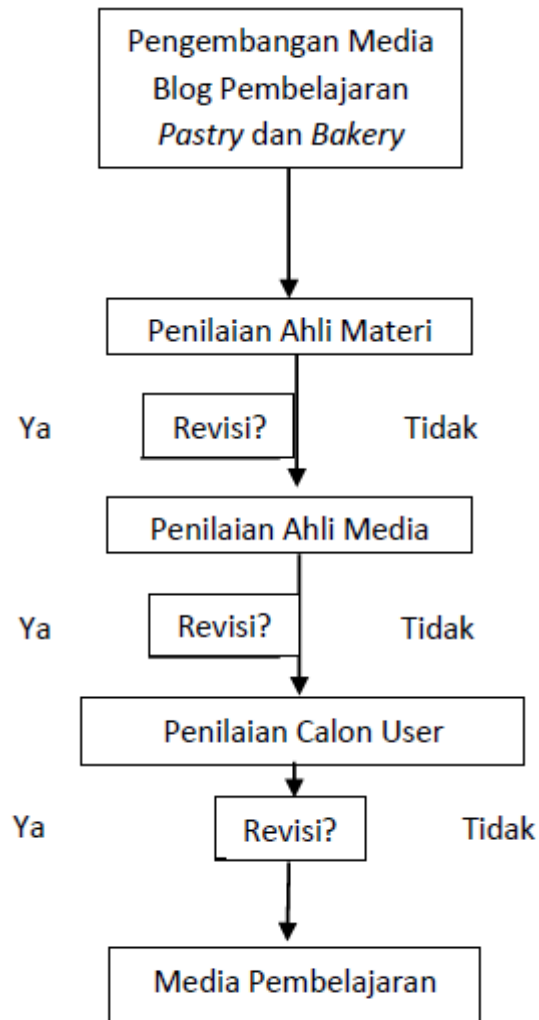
Pengembangan Media Blog Pembelajaran *Pastry* dan *Bakery*

Penilaian Ahli Materi

Ya

Revisi?

Tidak

Penilaian Ahli Media

Ya

Revisi?

Tidak

Penilaian Calon User

Ya

Revisi?

Tidak

Media Pembelajaran